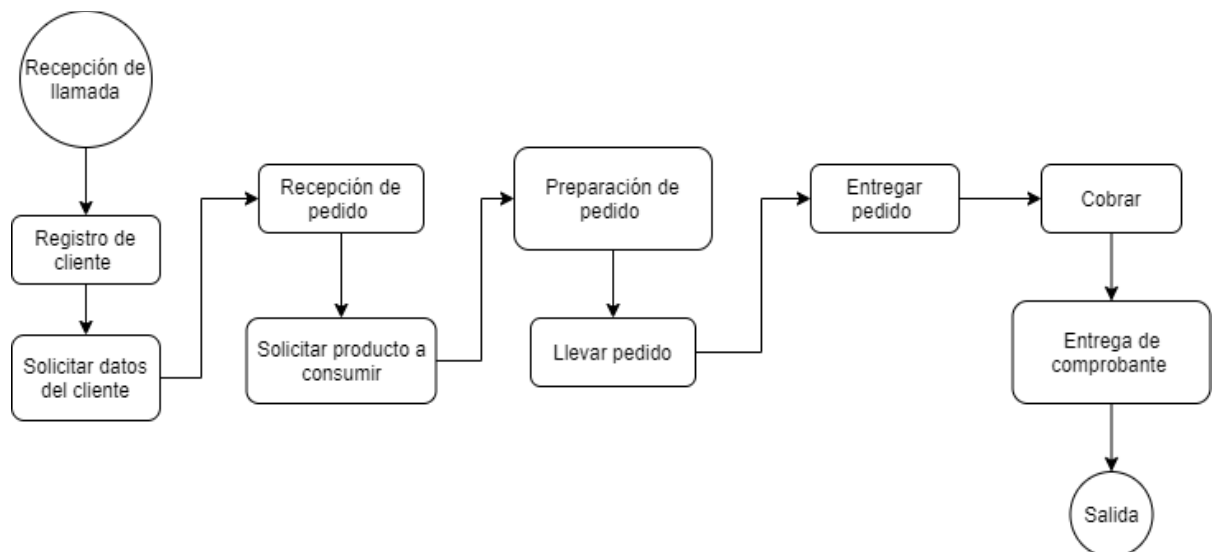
Recepción de llamada

Registro de cliente

Solicitar datos del cliente

Recepción de pedido

Solicitar producto a consumir

Preparación de pedido

Llevar pedido

Entregar pedido

Cobrar

Entrega de comprobante

Salida